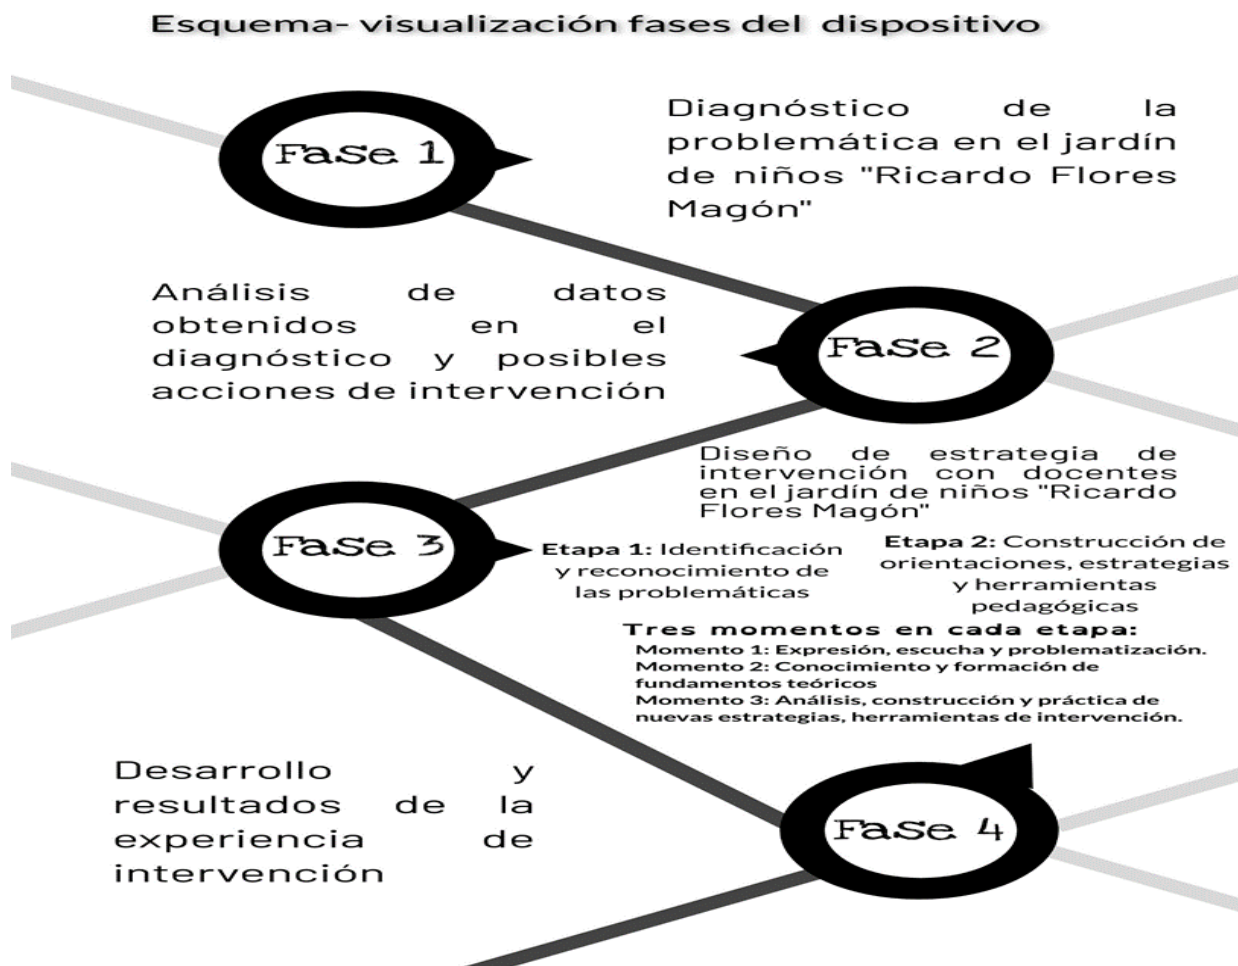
Esquema- visualización fases del dispositivo

Fase 1

Diagnóstico de la problemática en el jardín de niños "Ricardo Flores Magón"

Análisis de datos obtenidos en el diagnóstico y posibles acciones de intervención

Fase 2

Diseño de estrategia de intervención con docentes en el jardín de niños "Ricardo Flores Magón"

Fase 3

Etapa 1: Identificación y reconocimiento de las problemáticas

Etapa 2: Construcción de orientaciones, estrategias y herramientas pedagógicas

Tres momentos en cada etapa:
Momento 1: Expresión, escucha y problematización.
Momento 2: Conocimiento y formación de fundamentos teóricos
Momento 3: Análisis, construcción y práctica de nuevas estrategias, herramientas de intervención.

Desarrollo y resultados de la experiencia de intervención

Fase 4